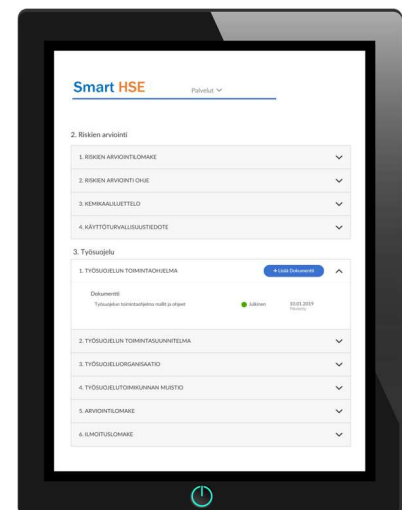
Smart HSE

Palvelut

2. Riskien arviointi

1. RISKIEN ARVIOINTILOMAKE

2. RISKIEN ARVIOINTI OHJE

3. KEMIKAALILUETTELO

4. KÄYTTÖTURVALLISUUSTIEDOTE

3. Työsuojelu

1. TYÖSUOJELUN TOIMINTAOHJELMA

+ Lisää Dokumentti

Dokumentti

Työsuojelun toimintaohjelma malli ja ohjeet

Julkinen

10.01.2019

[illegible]

2. TYÖSUOJELUN TOIMINTASUUNNITELMA

3. TYÖSUOJELUORGANISAATIO

4. TYÖSUOJELUTOIMIKUNNAN MUISTIO

5. ARVIOINTILOMAKE

6. ILMOITUSLOMAKE